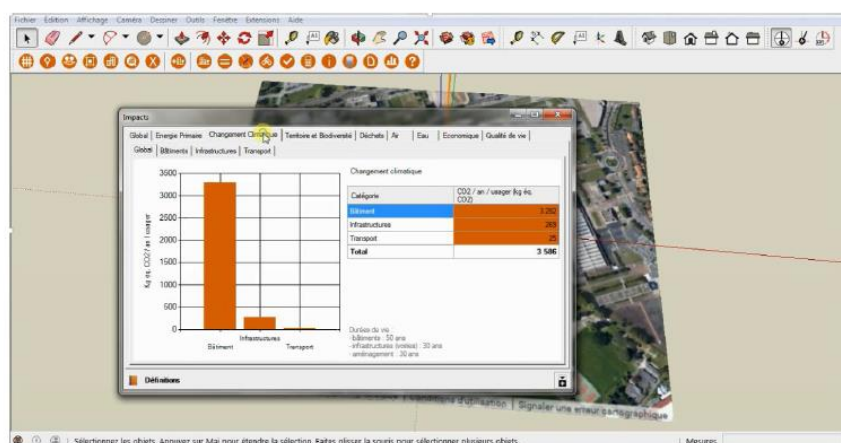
Fichier Édition Affichage Caméra Dessiner Outils Fenêtre Extensions Aide

Impacts

Global | Energie Primaire | Changement Climatique | Territoire et Biodiversité | Déchets | Air | Eau | Economique | Qualité de vie |

Global | Bâtiments | Infrastructures | Transport |

3500
3000
2500
2000
1500
1000
500
0

kg éq. CO2 / an / usager

Bâtiment
Infrastructures
Transport

Changement climatique

| Catégorie | CO2 / an / usager (kg éq. CO2) |
|---|---|
| Bâtiment | 3 292 |
| Infrastructures | 269 |
| Transport | 25 |
| Total | 3 586 |

Durées de vie :
- bâtiments : 50 ans
- infrastructures (voiries) : 30 ans
- aménagement : 30 ans

Définitions

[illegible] d'utilisation | Signaler une erreur cartographique

Sélectionner les objets. Appuyez sur Maj pour étendre la sélection. Faites glisser la souris pour sélectionner plusieurs objets.

Mesures